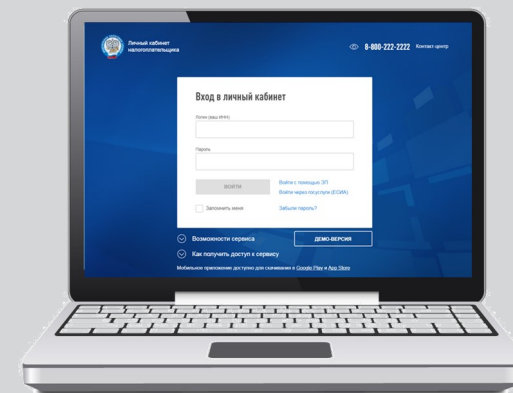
Личный кабинет налогоплательщика

8-800-222-2222 Контакт центр

Вход в личный кабинет

Логин (ваш ИНН)

Пароль

ВОЙТИ

Войти с помощью ЭП

Войти через госуслуги (ЕСИА)

Запомнить меня

Забыли пароль?

Возможности сервиса

ДЕМО-ВЕРСИЯ

Как получить доступ к сервису

Мобильное приложение доступно для скачивания в Google Play и App Store